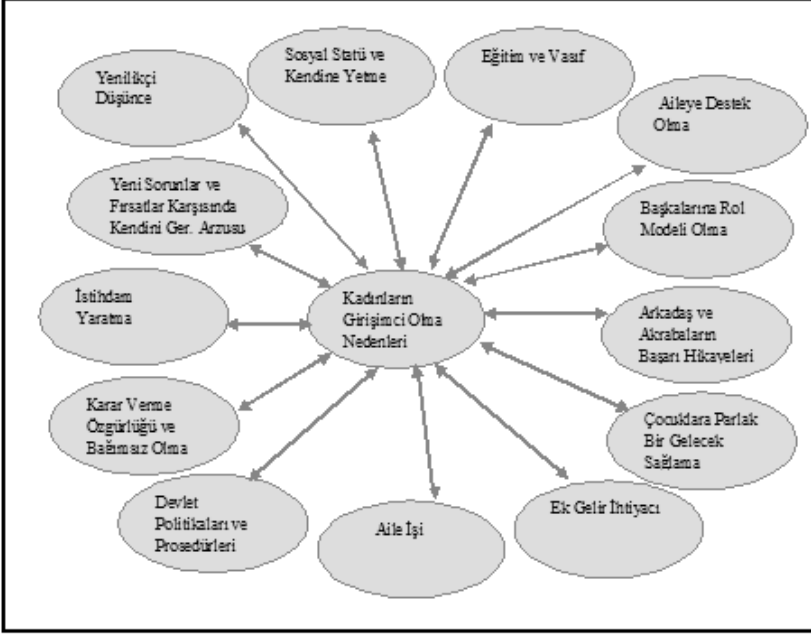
Kadınların Girişimci Olma Nedenleri

Yenilikçi Düşünce

Sosyal Statü ve Kendine Yetme

Eğitim ve Vasıf

Aileye Destek Olma

Yeni Sorunlar ve Fırsatlar Karşısında Kendini Ger. Arzusu

Başkalarına Rol Modeli Olma

İstihdam Yaratma

Arkadaş ve Akrabaların Başarı Hikayeleri

Karar Verme Özgürlüğü ve Bağımsız Olma

Çocuklara Parlak Bir Gelecek Sağlama

Devlet Politikaları ve Prosedürleri

Aile İşi

Ek Gelir İhtiyacı